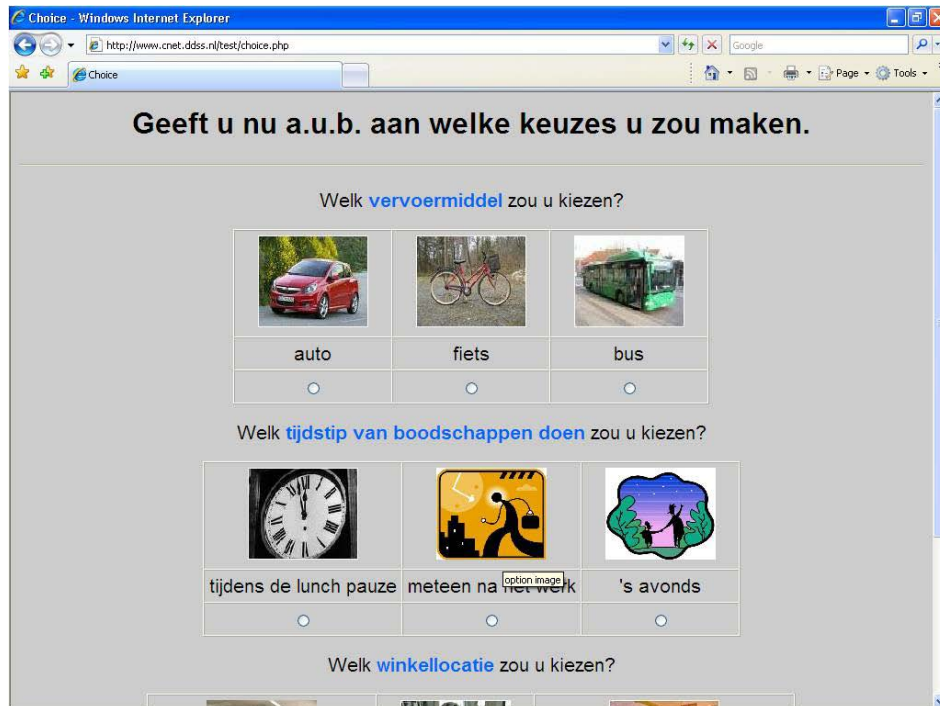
Choice - Windows Internet Explorer

http://www.cnet.ddss.nl/test/choice.php

Google

Choice

Page ▾ Tools ▾

Geeft u nu a.u.b. aan welke keuzes u zou maken.

Welk vervoermiddel zou u kiezen?

| auto | fiets | bus |
|---|---|---|
| ○ | ○ | ○ |

Welk tijdstip van boodschappen doen zou u kiezen?

| tijdens de lunch pauze | meteen na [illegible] option image | 's avonds |
|---|---|---|
| ○ | ○ | ○ |

Welk winkellocatie zou u kiezen?